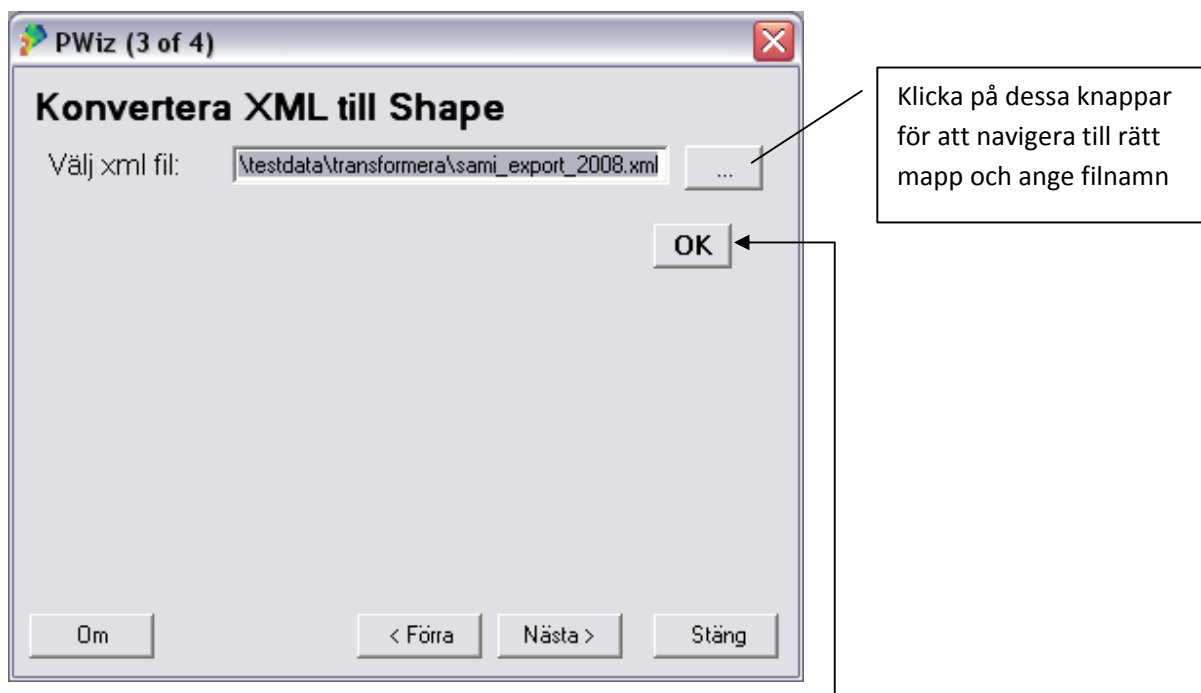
PWiz (3 of 4)

Konvertera XML till Shape

Välj xml fil: \testdata\transformera\sami_export_2008.xml ...

OK

Om

< Förra

Nästa >

Stäng

Klicka på dessa knappar för att navigera till rätt mapp och ange filnamn